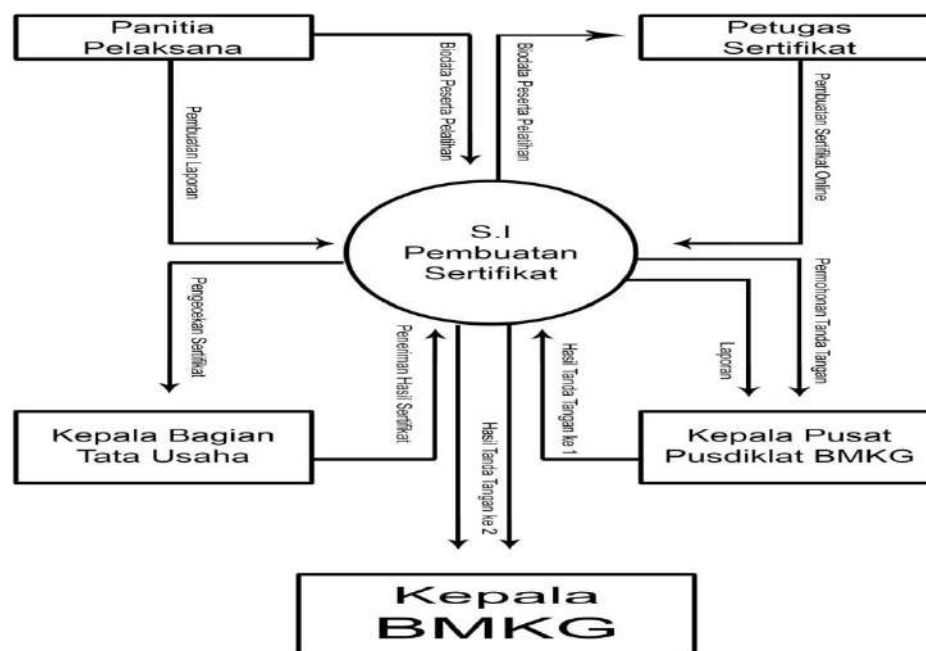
Panitia Pelaksana

Petugas Sertifikat

Biodata Peserta Pelatihan

Biodata Peserta Pelatihan

Pembuatan Laporan

Pembuatan Sertifikat Online

S.I Pembuatan Sertifikat

Pengecekan Sertifikat

Penerimaan Hasil Sertifikat

Hasil Tanda Tangan ke 1

Laporan

Permohonan Tanda Tangan

Kepala Bagian Tata Usaha

Hasil Tanda Tangan ke 2

Kepala Pusat Pusdiklat BMKG

Kepala BMKG